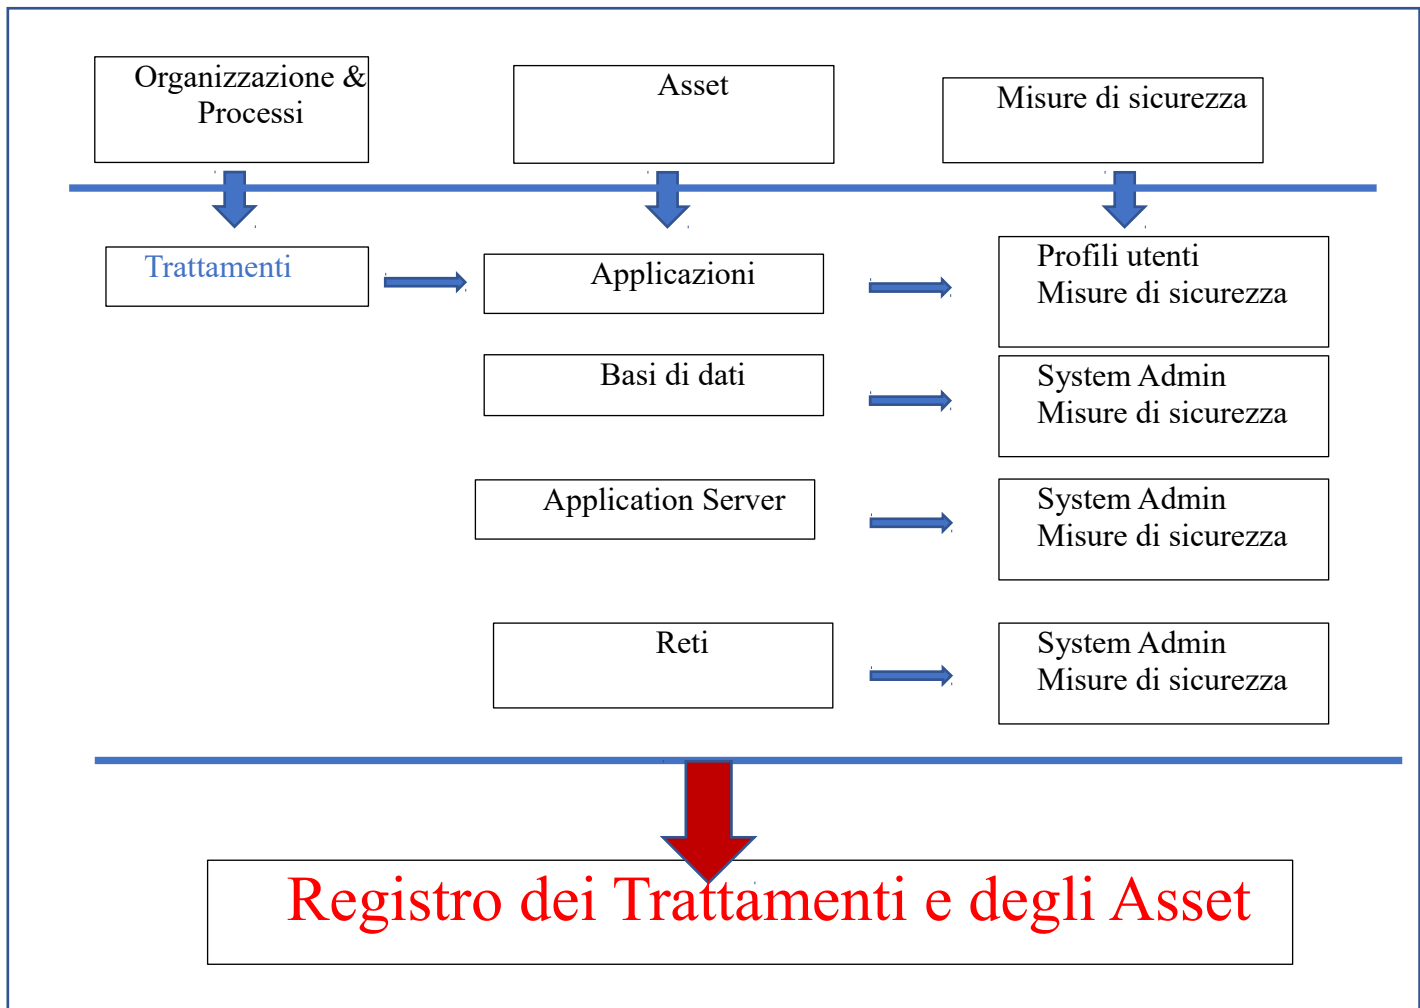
Organizzazione & Processi

Asset

Misure di sicurezza

Trattamenti

Applicazioni

Profili utenti
Misure di sicurezza

Basi di dati

System Admin
Misure di sicurezza

Application Server

System Admin
Misure di sicurezza

Reti

System Admin
Misure di sicurezza

Registro dei Trattamenti e degli Asset